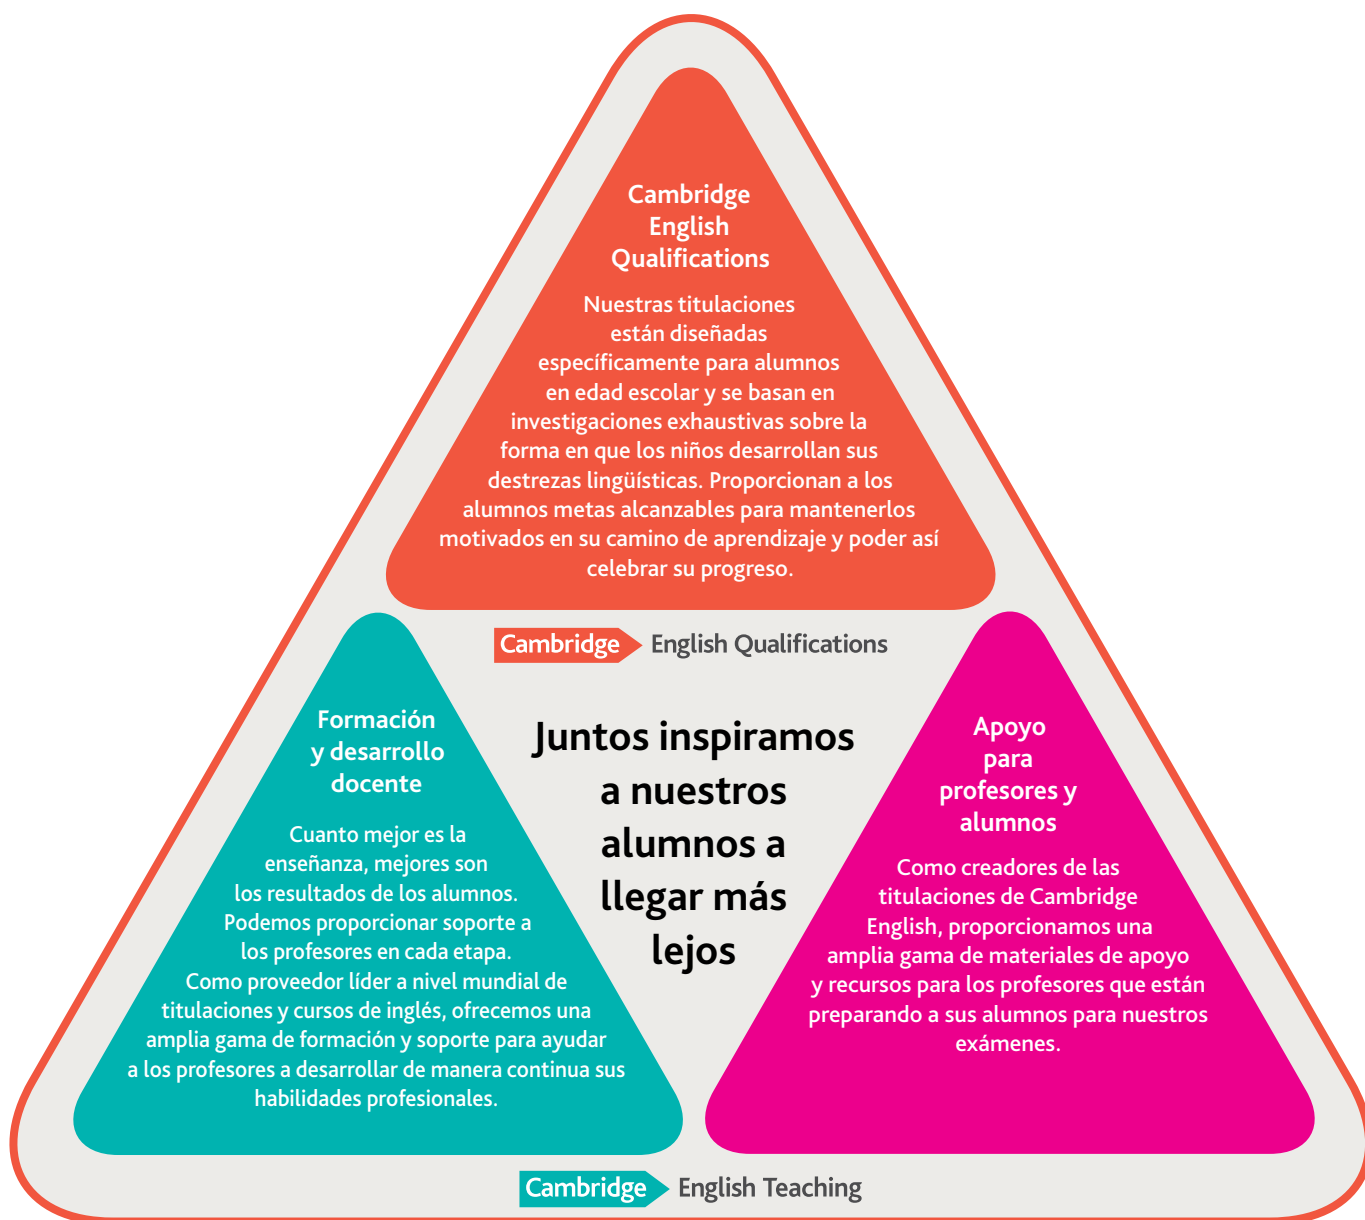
Cambridge English Qualifications

Nuestras titulaciones están diseñadas específicamente para alumnos en edad escolar y se basan en investigaciones exhaustivas sobre la forma en que los niños desarrollan sus destrezas lingüísticas. Proporcionan a los alumnos metas alcanzables para mantenerlos motivados en su camino de aprendizaje y poder así celebrar su progreso.

Cambridge English Qualifications

Formación y desarrollo docente

Cuanto mejor es la enseñanza, mejores son los resultados de los alumnos. Podemos proporcionar soporte a los profesores en cada etapa. Como proveedor líder a nivel mundial de titulaciones y cursos de inglés, ofrecemos una amplia gama de formación y soporte para ayudar a los profesores a desarrollar de manera continua sus habilidades profesionales.

Juntos inspiramos a nuestros alumnos a llegar más lejos

Apoyo para profesores y alumnos

Como creadores de las titulaciones de Cambridge English, proporcionamos una amplia gama de materiales de apoyo y recursos para los profesores que están preparando a sus alumnos para nuestros exámenes.

Cambridge English Teaching